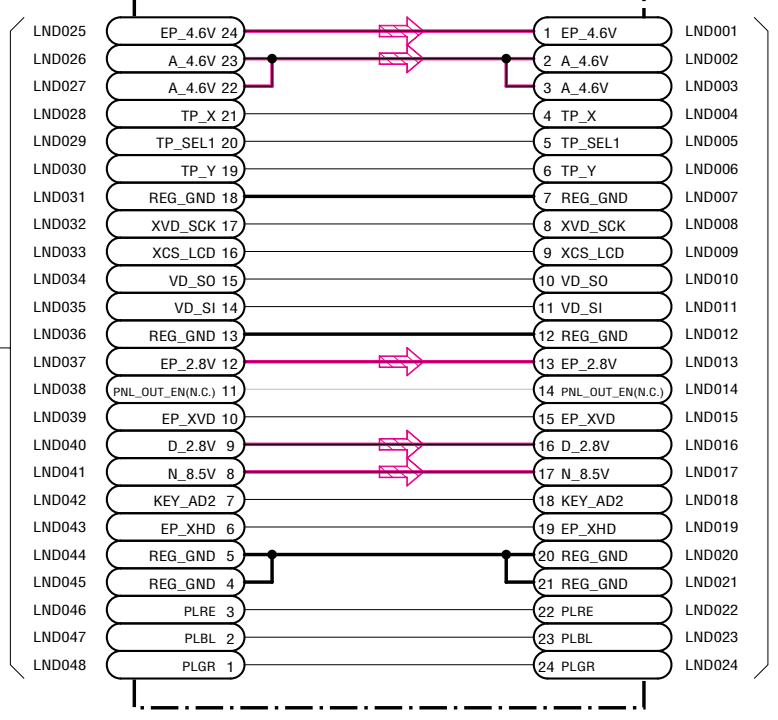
| | | | |
|---|---|---|---|
| LND025 | EP_4.6V 24 | 1 EP_4.6V | LND001 |
| LND026 | A_4.6V 23 | 2 A_4.6V | LND002 |
| LND027 | A_4.6V 22 | 3 A_4.6V | LND003 |
| LND028 | TP_X 21 | 4 TP_X | LND004 |
| LND029 | TP_SEL1 20 | 5 TP_SEL1 | LND005 |
| LND030 | TP_Y 19 | 6 TP_Y | LND006 |
| LND031 | REG_GND 18 | 7 REG_GND | LND007 |
| LND032 | XVD_SCK 17 | 8 XVD_SCK | LND008 |
| LND033 | XCS_LCD 16 | 9 XCS_LCD | LND009 |
| LND034 | VD_SO 15 | 10 VD_SO | LND010 |
| LND035 | VD_SI 14 | 11 VD_SI | LND011 |
| LND036 | REG_GND 13 | 12 REG_GND | LND012 |
| LND037 | EP_2.8V 12 | 13 EP_2.8V | LND013 |
| LND038 | PNL_OUT_EN(N.C.) 11 | 14 PNL_OUT_EN(N.C.) | LND014 |
| LND039 | EP_XVD 10 | 15 EP_XVD | LND015 |
| LND040 | D_2.8V 9 | 16 D_2.8V | LND016 |
| LND041 | N_8.5V 8 | 17 N_8.5V | LND017 |
| LND042 | KEY_AD2 7 | 18 KEY_AD2 | LND018 |
| LND043 | EP_XHD 6 | 19 EP_XHD | LND019 |
| LND044 | REG_GND 5 | 20 REG_GND | LND020 |
| LND045 | REG_GND 4 | 21 REG_GND | LND021 |
| LND046 | PLRE 3 | 22 PLRE | LND022 |
| LND047 | PLBL 2 | 23 PLBL | LND023 |
| LND048 | PLGR 1 | 24 PLGR | LND024 |